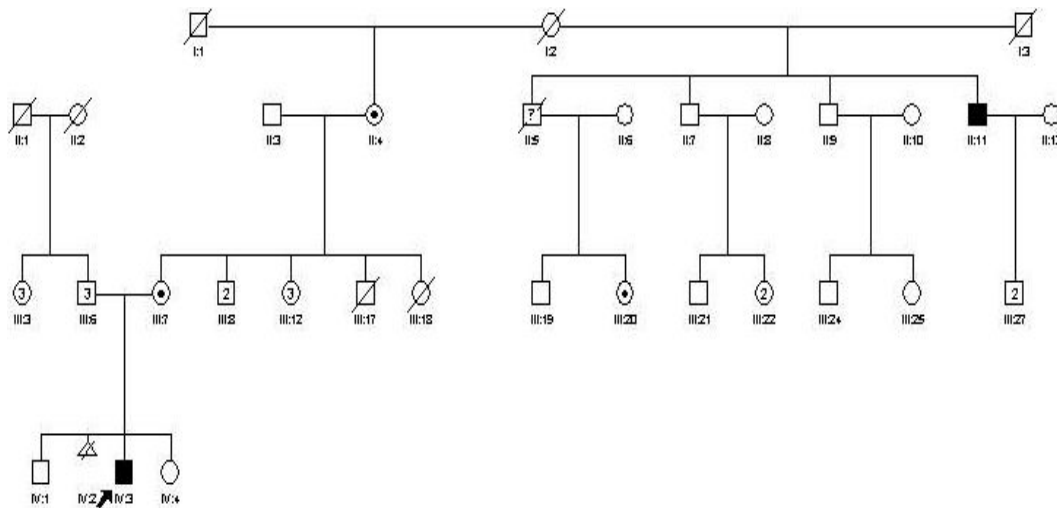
I:1
I:2
I:3
II:1
II:2
II:3
II:4
?
II:5
II:6
II:7
II:8
II:9
II:10
II:11
II:1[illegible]
3
III:3
3
III:5
III:7
2
III:8
3
III:12
III:17
III:18
III:19
III:20
III:21
2
III:22
III:24
III:25
2
III:27
IV:1
IV:2
IV:3
IV:4